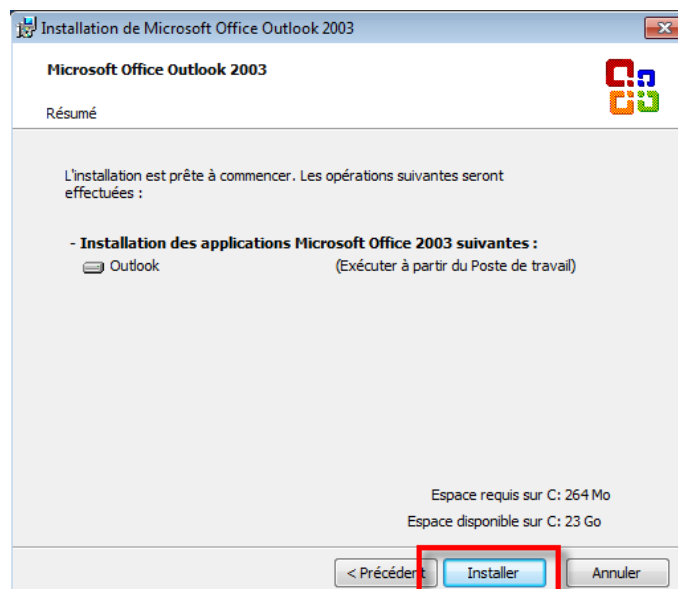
Installation de Microsoft Office Outlook 2003

Microsoft Office Outlook 2003

Résumé

L'installation est prête à commencer. Les opérations suivantes seront effectuées :

- Installation des applications Microsoft Office 2003 suivantes :

Outlook (Exécuter à partir du Poste de travail)

Espace requis sur C: 264 Mo

Espace disponible sur C: 23 Go

< Précédent

Installer

Annuler